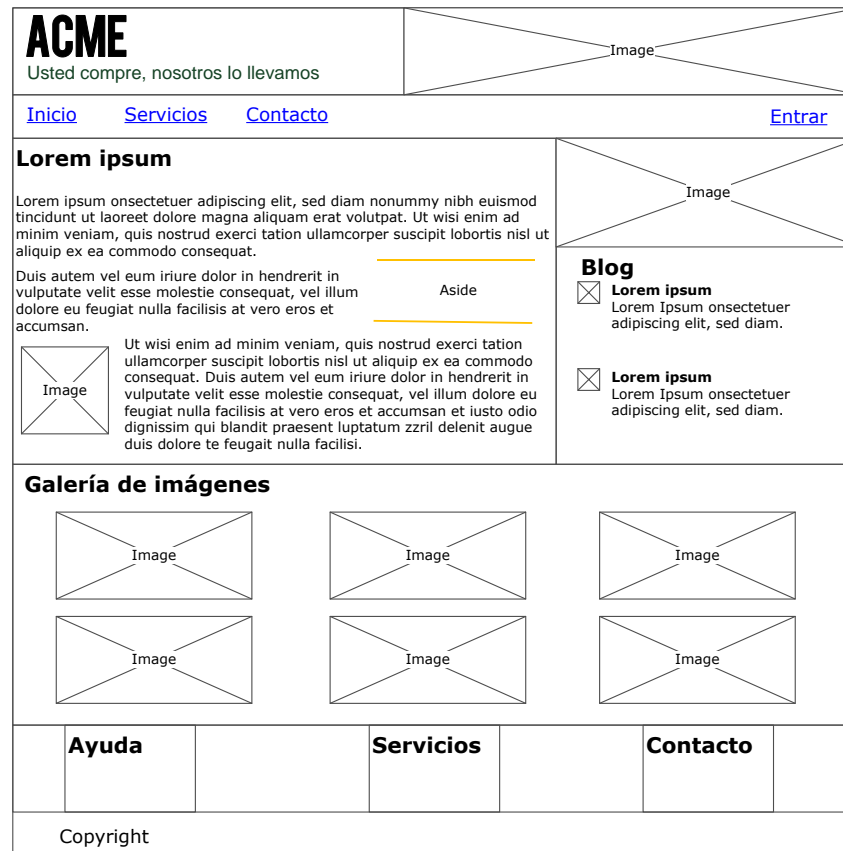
ACME
Usted compre, nosotros lo llevamos

Image

Inicio Servicios Contacto Entrar

Lorem ipsum

Lorem ipsum onsectetuer adipiscing elit, sed diam nonummy nibh euismod tincidunt ut laoreet dolore magna aliquam erat volutpat. Ut wisi enim ad minim veniam, quis nostrud exerci tation ullamcorper suscipit lobortis nisl ut aliquip ex ea commodo consequat.

Duis autem vel eum iriure dolor in hendrerit in vulputate velit esse molestie consequat, vel illum dolore eu feugiat nulla facilisis at vero eros et accumsan.

Aside

Image

Ut wisi enim ad minim veniam, quis nostrud exerci tation ullamcorper suscipit lobortis nisl ut aliquip ex ea commodo consequat. Duis autem vel eum iriure dolor in hendrerit in vulputate velit esse molestie consequat, vel illum dolore eu feugiat nulla facilisis at vero eros et accumsan et iusto odio dignissim qui blandit praesent luptatum zzril delenit augue duis dolore te feugait nulla facilisi.

Image

Blog

Lorem ipsum
Lorem Ipsum onsectetuer adipiscing elit, sed diam.

Lorem ipsum
Lorem Ipsum onsectetuer adipiscing elit, sed diam.

Galería de imágenes

Image Image Image
Image Image Image

Ayuda Servicios Contacto

Copyright